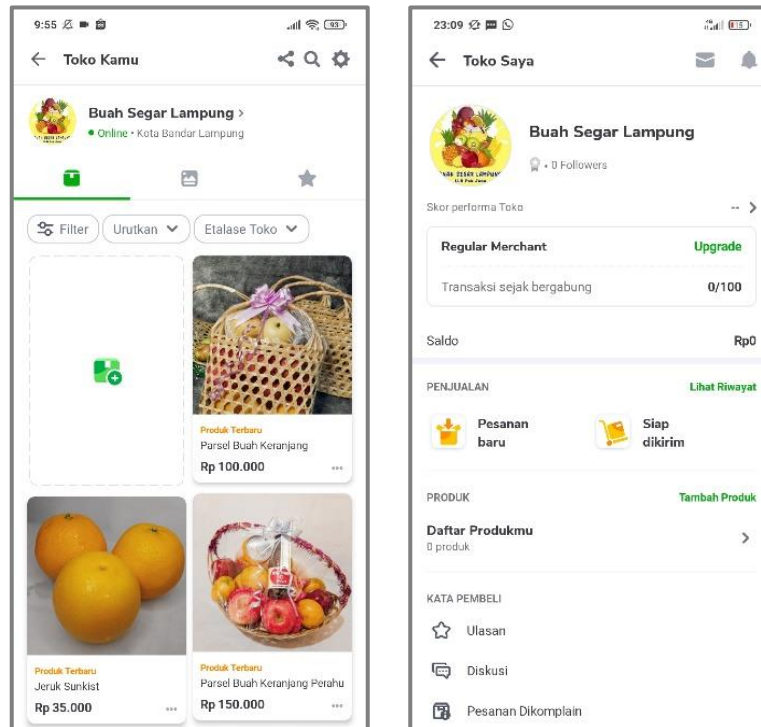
9:55

Toko Kamu

Buah Segar Lampung >
• Online • Kota Bandar Lampung

Filter
Urutkan
Etalase Toko

Produk Terbaru
Parsel Buah Keranjang
Rp 100.000

Produk Terbaru
Jeruk Sunkist
Rp 35.000

Produk Terbaru
Parsel Buah Keranjang Perahu
Rp 150.000

23:09

Toko Saya

Buah Segar Lampung
• 0 Followers

Skor performa Toko
-- >

Regular Merchant
Upgrade

Transaksi sejak bergabung
0/100

Saldo
Rp0

PENJUALAN
Lihat Riwayat

Pesanan baru

Siap dikirim

PRODUK
Tambah Produk

Daftar Produkmu
0 produk

KATA PEMBELI

Ulasan

Diskusi

Pesanan Dikomplain